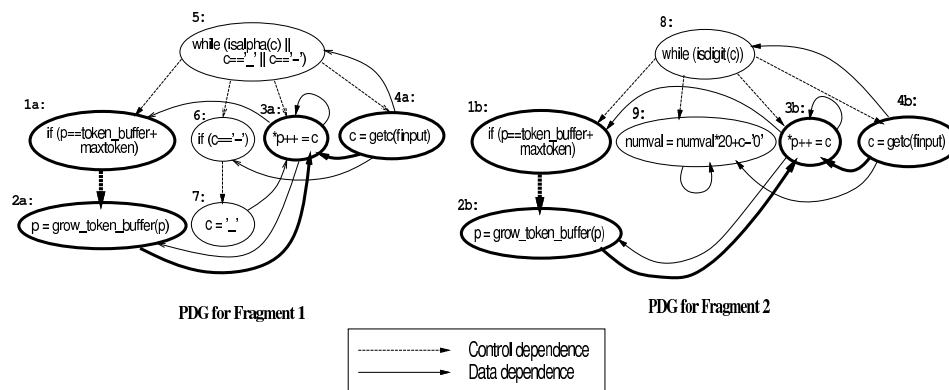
5:

while (isalpha(c) || c=='_' || c=='-')

1a:

if (p==token_buffer+ maxtoken)

6:

if (c=='-')

3a:

*p++ = c

4a:

c = getc(finput)

7:

c = '_'

2a:

p = grow_token_buffer(p)

PDG for Fragment 1

8:

while (isdigit(c))

1b:

if (p==token_buffer+ maxtoken)

9:

numval = numval*20+c-'0'

3b:

*p++ = c

4b:

c = getc(finput)

2b:

p = grow_token_buffer(p)

PDG for Fragment 2

Control dependence

Data dependence